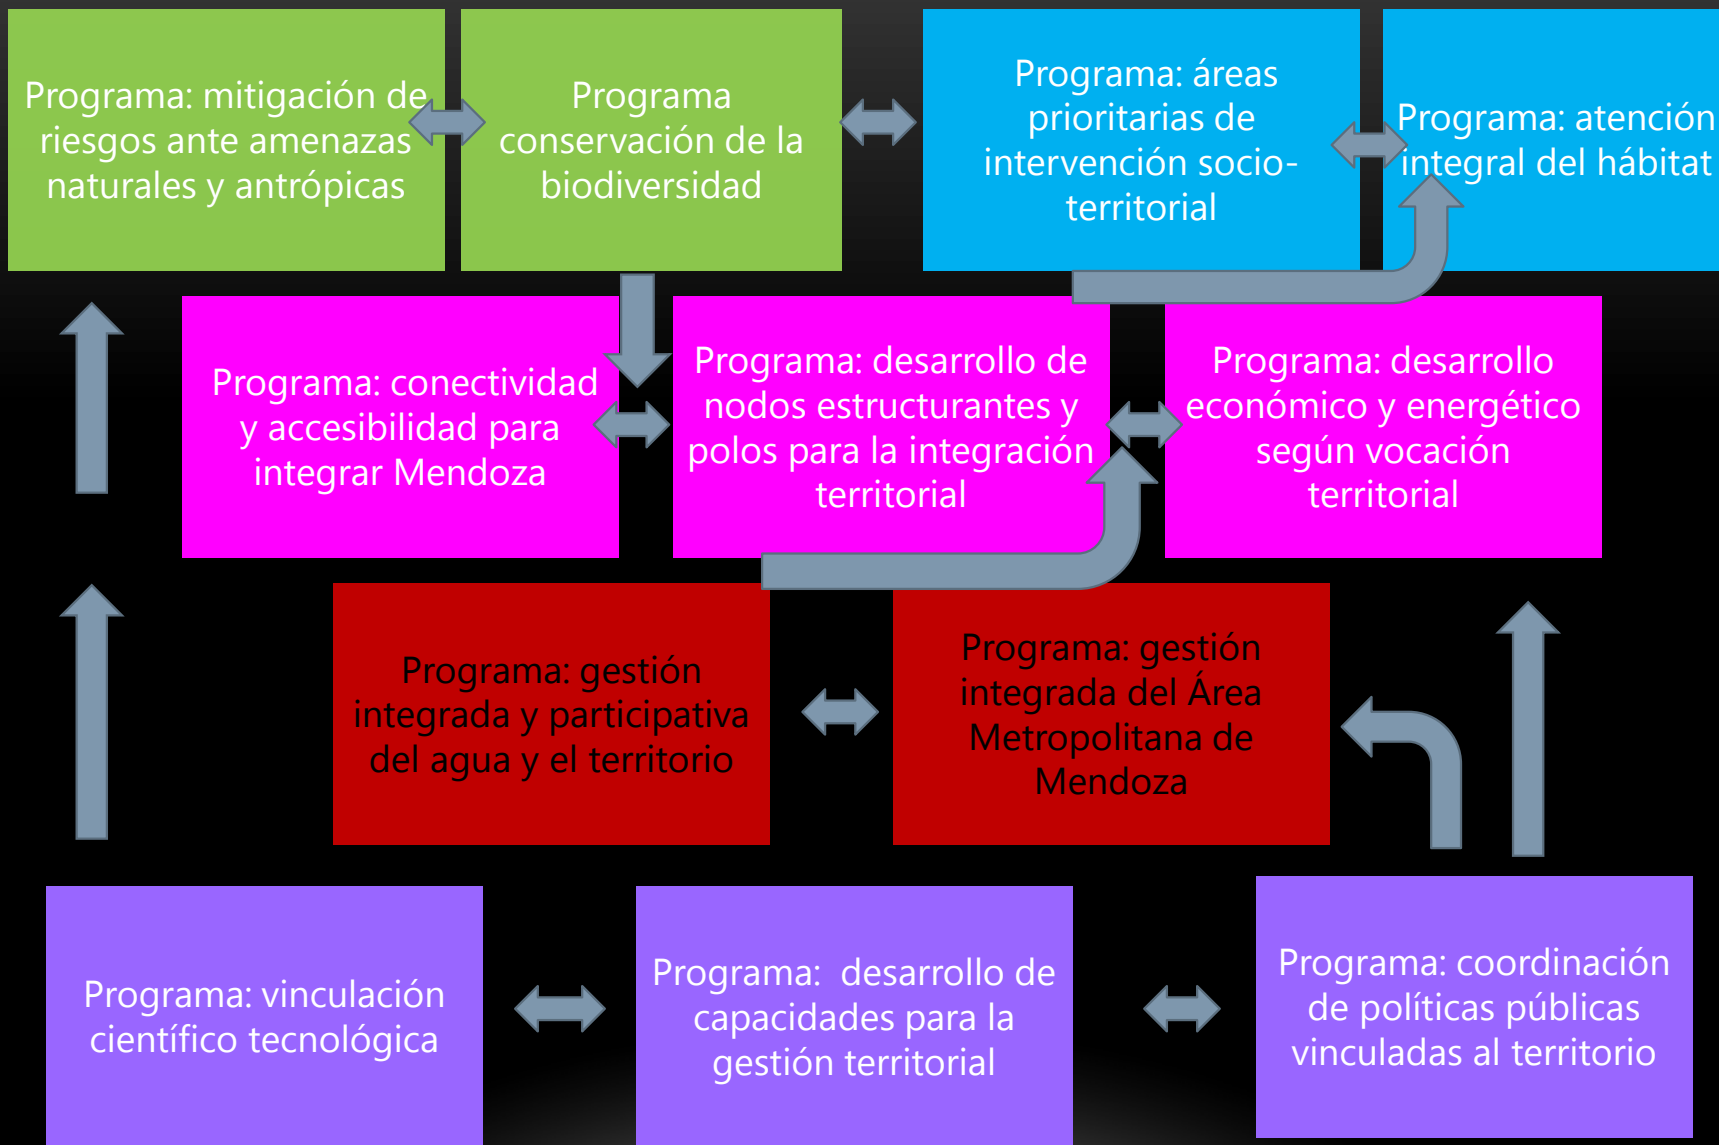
Programa: mitigación de riesgos ante amenazas naturales y antrópicas

Programa conservación de la biodiversidad

Programa: áreas prioritarias de intervención socio-territorial

Programa: atención integral del hábitat

Programa: conectividad y accesibilidad para integrar Mendoza

Programa: desarrollo de nodos estructurantes y polos para la integración territorial

Programa: desarrollo económico y energético según vocación territorial

Programa: gestión integrada y participativa del agua y el territorio

Programa: gestión integrada del Área Metropolitana de Mendoza

Programa: vinculación científico tecnológica

Programa: desarrollo de capacidades para la gestión territorial

Programa: coordinación de políticas públicas vinculadas al territorio